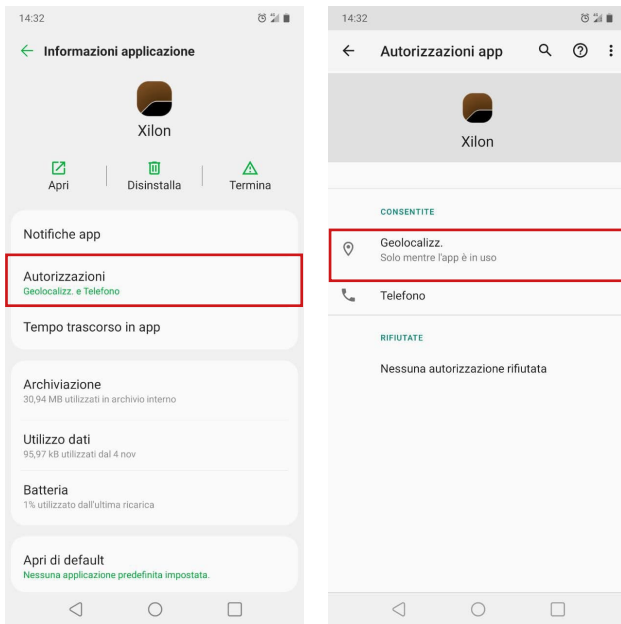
14:32

Informazioni applicazione

Xilon

Apri
Disinstalla
Termina

Notifiche app

Autorizzazioni
Geolocalizz. e Telefono

Tempo trascorso in app

Archiviazione
30,94 MB utilizzati in archivio interno

Utilizzo dati
95,97 kB utilizzati dal 4 nov

Batteria
1% utilizzato dall'ultima ricarica

Apri di default
Nessuna applicazione predefinita impostata.

14:32

Autorizzazioni app

Xilon

CONSENTITE

Geolocalizz.
Solo mentre l'app è in uso

Telefono

RIFIUTATE

Nessuna autorizzazione rifiutata